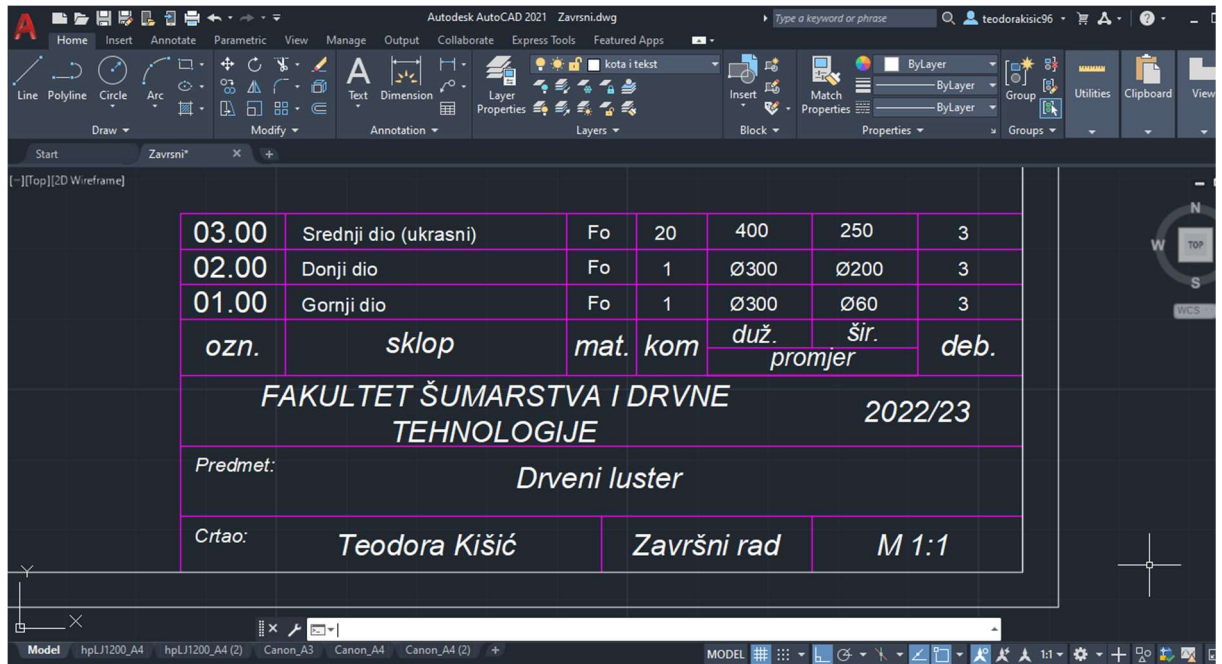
Autodesk AutoCAD 2021 Zavrsni.dwg
Type a keyword or phrase
teodorakisic96

Home Insert Annotate Parametric View Manage Output Collaborate Express Tools Featured Apps

Line Polyline Circle Arc
Draw
Modify
Text Dimension
Annotation
Layer Properties
kota i tekst
Layers
Insert
Block
Match Properties
ByLayer
ByLayer
ByLayer
Properties
Group
Groups
Utilities Clipboard View

Start Zavrsni*

[-][Top][2D Wireframe]

| 03.00 | Srednji dio (ukrasni) | Fo | 20 | 400 | 250 | 3 |
|---|---|---|---|---|---|---|
| 02.00 | Donji dio | Fo | 1 | Ø300 | Ø200 | 3 |
| 01.00 | Gornji dio | Fo | 1 | Ø300 | Ø60 | 3 |
| ozn. | sklop | mat. | kom | duž. / promjer | šir. / promjer | deb. |

| FAKULTET ŠUMARSTVA I DRVNE TEHNOLOGIJE | 2022/23 |
|---|---|
| Predmet: Drveni luster | |
| Crtao: Teodora Kišić | Završni rad | M 1:1 |

N
W TOP
S
WCS

Model hpLJ1200_A4 hpLJ1200_A4 (2) Canon_A3 Canon_A4 Canon_A4 (2)

MODEL 1:1